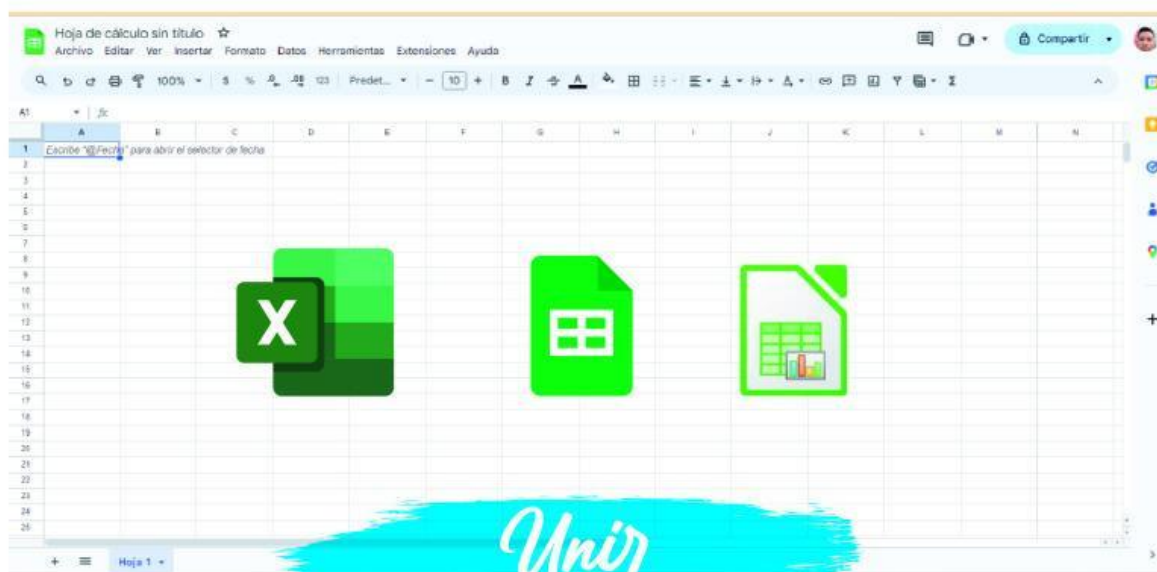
Hoja de cálculo sin título ☆
Archivo Editar Ver Insertar Formato Datos Herramientas Extensiones Ayuda

Compartir

100% $ % .0 .00 123 Predet... 10 B I

A1 fx

| | A | B | C | D | E | F | G | H | I | J | K | L | M | N |
|---|---|---|---|---|---|---|---|---|---|---|---|---|---|---|
| 1 | Escribe "@Fecha" para abrir el selector de fecha | | | | | | | | | | | | | |
| 2 | | | | | | | | | | | | | | |
| 3 | | | | | | | | | | | | | | |
| 4 | | | | | | | | | | | | | | |
| 5 | | | | | | | | | | | | | | |
| 6 | | | | | | | | | | | | | | |
| 7 | | | | | | | | | | | | | | |
| 8 | | | | | | | | | | | | | | |
| 9 | | | | | | | | | | | | | | |
| 10 | | | | | | | | | | | | | | |
| 11 | | | | | | | | | | | | | | |
| 12 | | | | | | | | | | | | | | |
| 13 | | | | | | | | | | | | | | |
| 14 | | | | | | | | | | | | | | |
| 15 | | | | | | | | | | | | | | |
| 16 | | | | | | | | | | | | | | |
| 17 | | | | | | | | | | | | | | |
| 18 | | | | | | | | | | | | | | |
| 19 | | | | | | | | | | | | | | |
| 20 | | | | | | | | | | | | | | |
| 21 | | | | | | | | | | | | | | |
| 22 | | | | | | | | | | | | | | |
| 23 | | | | | | | | | | | | | | |
| 24 | | | | | | | | | | | | | | |
| 25 | | | | | | | | | | | | | | |

X

Unir

+ ≡ Hoja 1